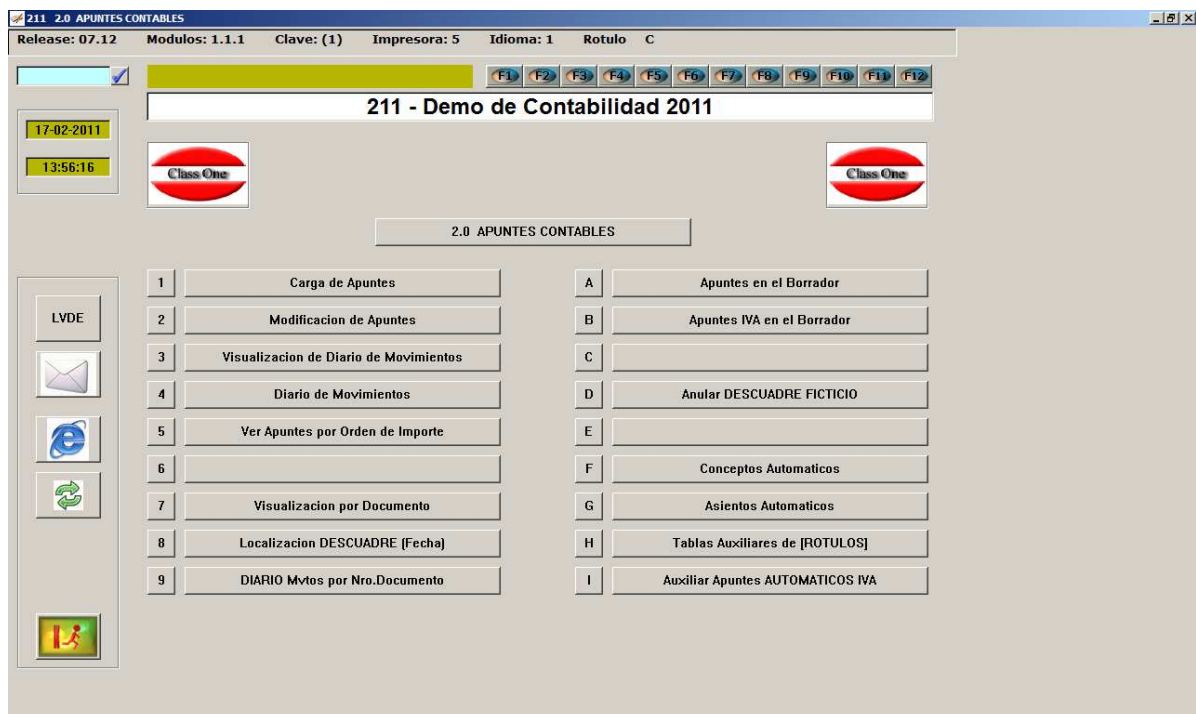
211 2.0 APUNTES CONTABLES

Release: 07.12 Modulos: 1.1.1 Clave: (1) Impresora: 5 Idioma: 1 Rotulo C

F1 F2 F3 F4 F5 F6 F7 F8 F9 F10 F11 F12

211 - Demo de Contabilidad 2011

17-02-2011

13:56:16

Class One

Class One

2.0 APUNTES CONTABLES

LVDE

1 Carga de Apuntes

2 Modificacion de Apuntes

3 Visualizacion de Diario de Movimientos

4 Diario de Movimientos

5 Ver Apuntes por Orden de Importe

6

7 Visualizacion por Documento

8 Localizacion DESCUADRE (Fecha)

9 DIARIO Mvtos por Nro.Documento

A Apuntes en el Borrador

B Apuntes IVA en el Borrador

C

D Anular DESCUADRE FICTICIO

E

F Conceptos Automaticos

G Asientos Automaticos

H Tablas Auxiliares de [ROTULOS]

I Auxiliar Apuntes AUTOMATICOS IVA